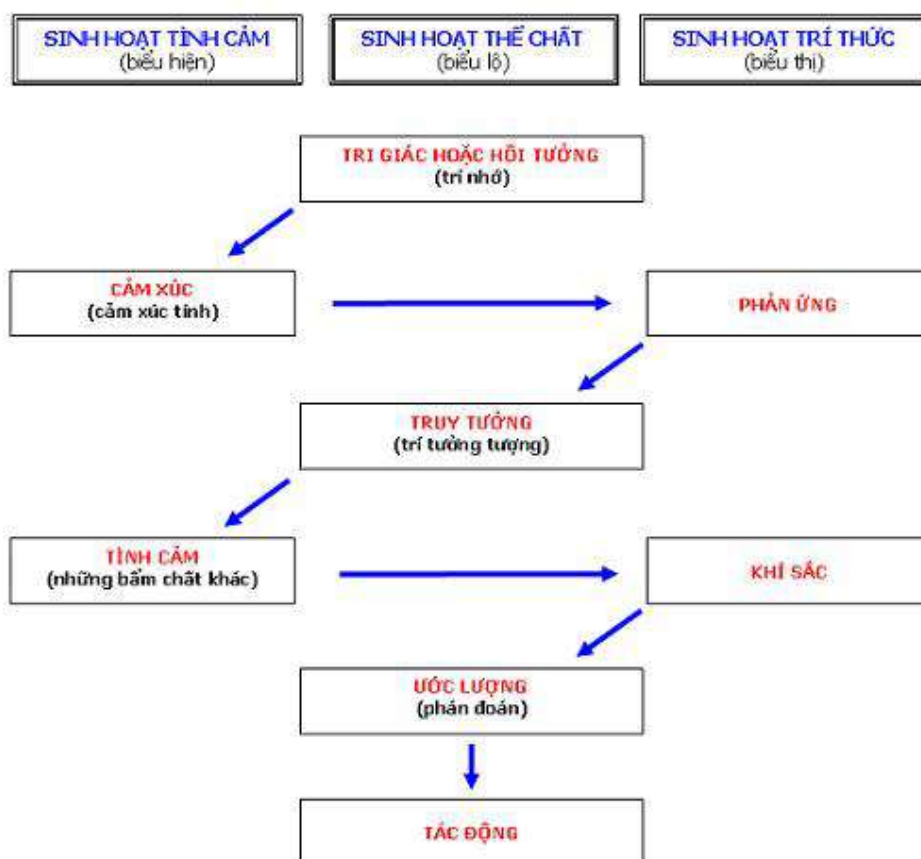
SINH HOẠT TÌNH CẢM
(biểu hiện)

SINH HOẠT THỂ CHẤT
(biểu lộ)

SINH HOẠT TRÍ THỨC
(biểu thị)

TRI GIÁC HOẶC HỒI TƯỞNG
(trí nhớ)

CẢM XÚC
(cảm xúc tính)

PHẢN ỨNG

TRUY TƯỞNG
(trí tưởng tượng)

TÌNH CẢM
(những bẩm chất khác)

KHÍ SẮC

ƯỚC LƯỢNG
(phán đoán)

TÁC ĐỘNG